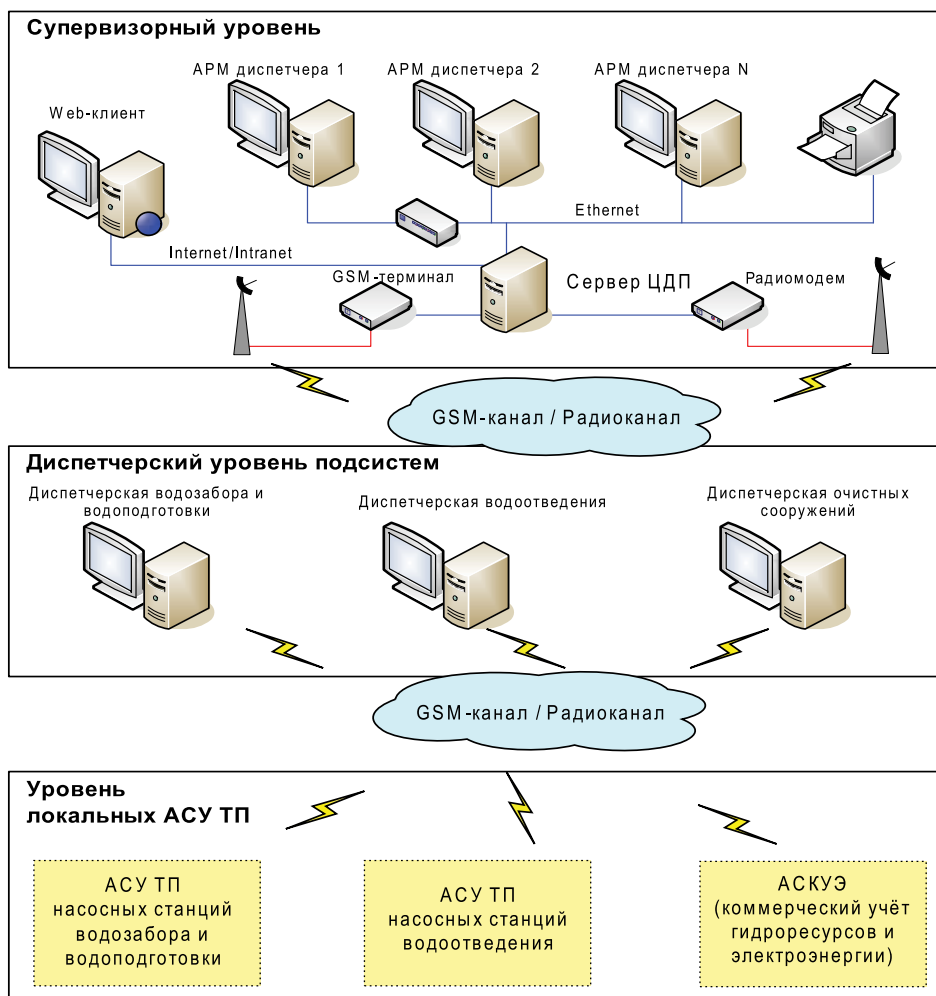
Супервизорный уровень

АРМ диспетчера 1

АРМ диспетчера 2

АРМ диспетчера N

Web-клиент

Ethernet

Internet/Intranet

GSM-терминал

Сервер ЦДП

Радиомодем

GSM-канал / Радиоканал

Диспетчерский уровень подсистем

Диспетчерская водозабора и водоподготовки

Диспетчерская водоотведения

Диспетчерская очистных сооружений

GSM-канал / Радиоканал

Уровень локальных АСУ ТП

АСУ ТП насосных станций водозабора и водоподготовки

АСУ ТП насосных станций водоотведения

АСКУЭ (коммерческий учёт гидроресурсов и электроэнергии)